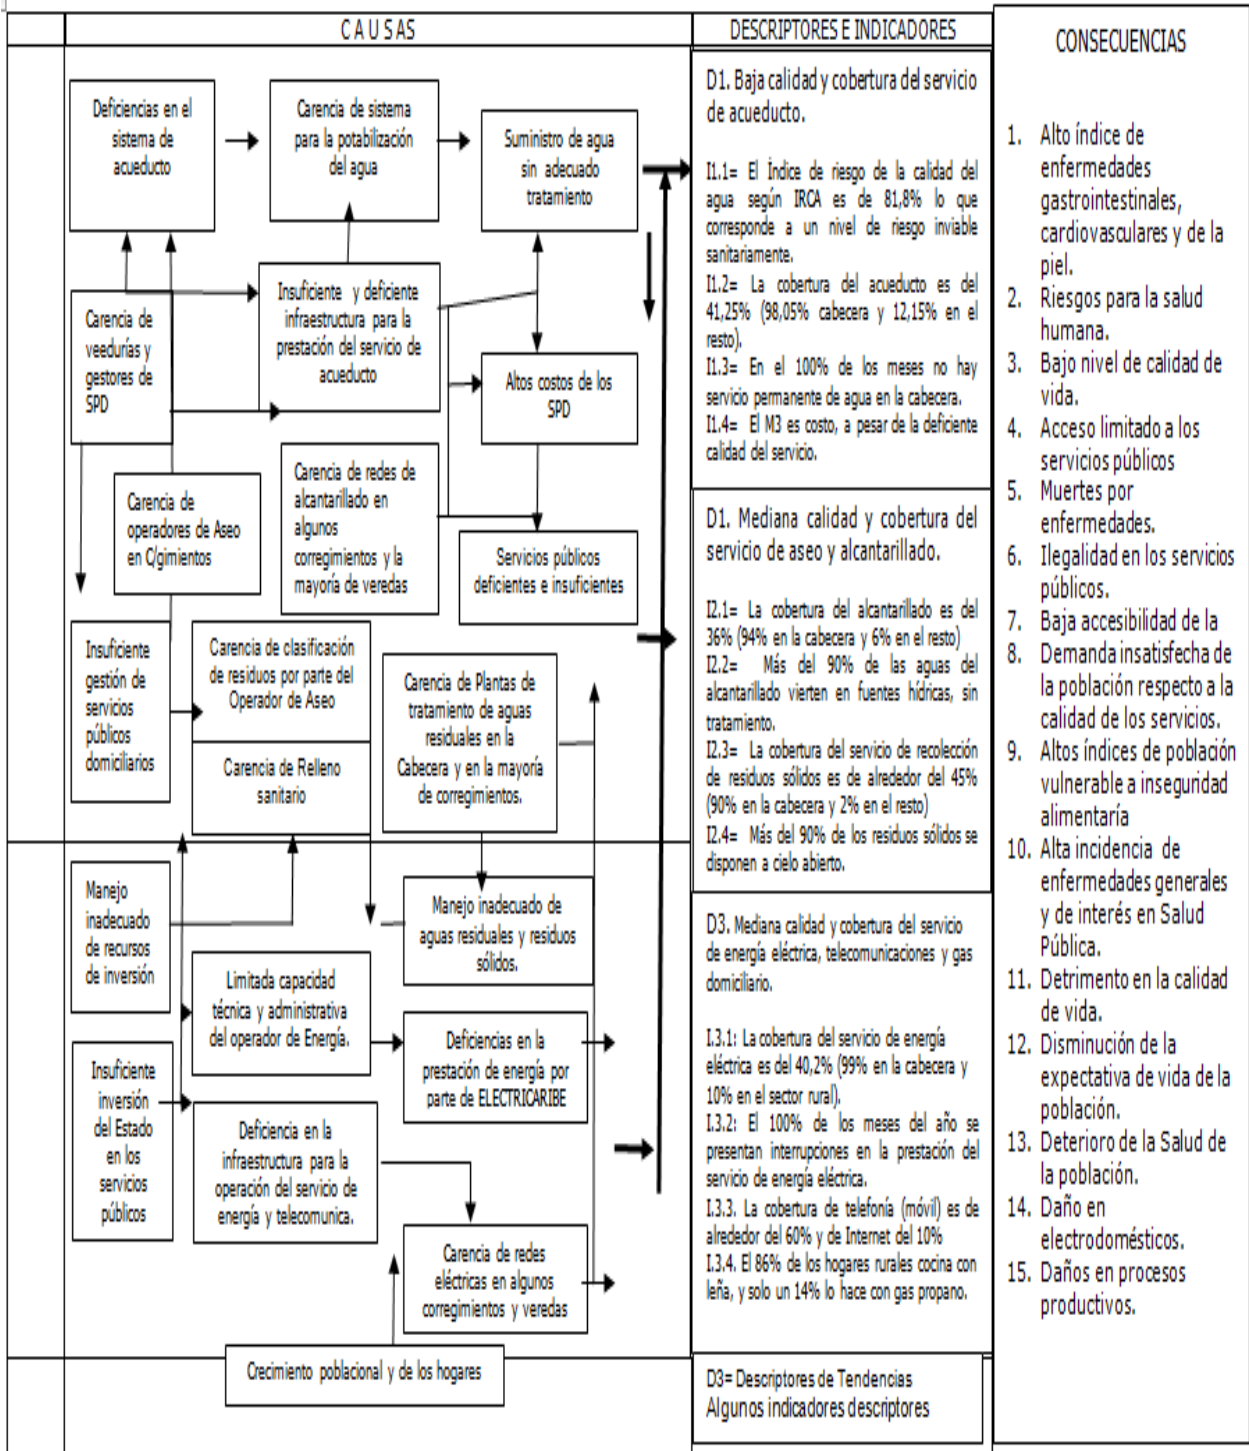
C A U SAS

DESCRIPTORES E INDICADORES

CONSECUENCIAS

Deficiencias en el sistema de acueducto

Carencia de sistema para la potabilización del agua

Suministro de agua sin adecuado tratamiento

Carencia de veedurías y gestores de SPD

Insuficiente y deficiente infraestructura para la prestación del servicio de acueducto

Altos costos de los SPD

Carencia de operadores de Aseo en C/gimientos

Carencia de redes de alcantarillado en algunos corregimientos y la mayoría de veredas

Servicios públicos deficientes e insuficientes

Insuficiente gestión de servicios públicos domiciliarios

Carencia de clasificación de residuos por parte del Operador de Aseo

Carencia de Relleno sanitario

Carencia de Plantas de tratamiento de aguas residuales en la Cabecera y en la mayoría de corregimientos.

Manejo inadecuado de recursos de inversión

Manejo inadecuado de aguas residuales y residuos sólidos.

Limitada capacidad técnica y administrativa del operador de Energía.

Deficiencias en la prestación de energía por parte de ELECTRICARIBE

Insuficiente inversión del Estado en los servicios públicos

Deficiencia en la infraestructura para la operación del servicio de energía y telecomunica.

Carencia de redes eléctricas en algunos corregimientos y veredas

Crecimiento poblacional y de los hogares

D1. Baja calidad y cobertura del servicio de acueducto.

I1.1= El Índice de riesgo de la calidad del agua según IRCA es de 81,8% lo que corresponde a un nivel de riesgo inviable sanitariamente.
I1.2= La cobertura del acueducto es del 41,25% (98,05% cabecera y 12,15% en el resto).
I1.3= En el 100% de los meses no hay servicio permanente de agua en la cabecera.
I1.4= El M3 es costo, a pesar de la deficiente calidad del servicio.

D1. Mediana calidad y cobertura del servicio de aseo y alcantarillado.

I2.1= La cobertura del alcantarillado es del 36% (94% en la cabecera y 6% en el resto)
I2.2= Más del 90% de las aguas del alcantarillado vierten en fuentes hídricas, sin tratamiento.
I2.3= La cobertura del servicio de recolección de residuos sólidos es de alrededor del 45% (90% en la cabecera y 2% en el resto)
I2.4= Más del 90% de los residuos sólidos se disponen a cielo abierto.

D3. Mediana calidad y cobertura del servicio de energía eléctrica, telecomunicaciones y gas domiciliario.

I.3.1: La cobertura del servicio de energía eléctrica es del 40,2% (99% en la cabecera y 10% en el sector rural).
I.3.2: El 100% de los meses del año se presentan interrupciones en la prestación del servicio de energía eléctrica.
I.3.3. La cobertura de telefonía (móvil) es de alrededor del 60% y de Internet del 10%
I.3.4. El 86% de los hogares rurales cocina con leña, y solo un 14% lo hace con gas propano.

D3= Descriptores de Tendencias
Algunos indicadores descriptores

1. Alto índice de enfermedades gastrointestinales, cardiovasculares y de la piel.
2. Riesgos para la salud humana.
3. Bajo nivel de calidad de vida.
4. Acceso limitado a los servicios públicos
5. Muertes por enfermedades.
6. Ilegalidad en los servicios públicos.
7. Baja accesibilidad de la
8. Demanda insatisfecha de la población respecto a la calidad de los servicios.
9. Altos índices de población vulnerable a inseguridad alimentaría
10. Alta incidencia de enfermedades generales y de interés en Salud Pública.
11. Detrimento en la calidad de vida.
12. Disminución de la expectativa de vida de la población.
13. Deterioro de la Salud de la población.
14. Daño en electrodomésticos.
15. Daños en procesos productivos.